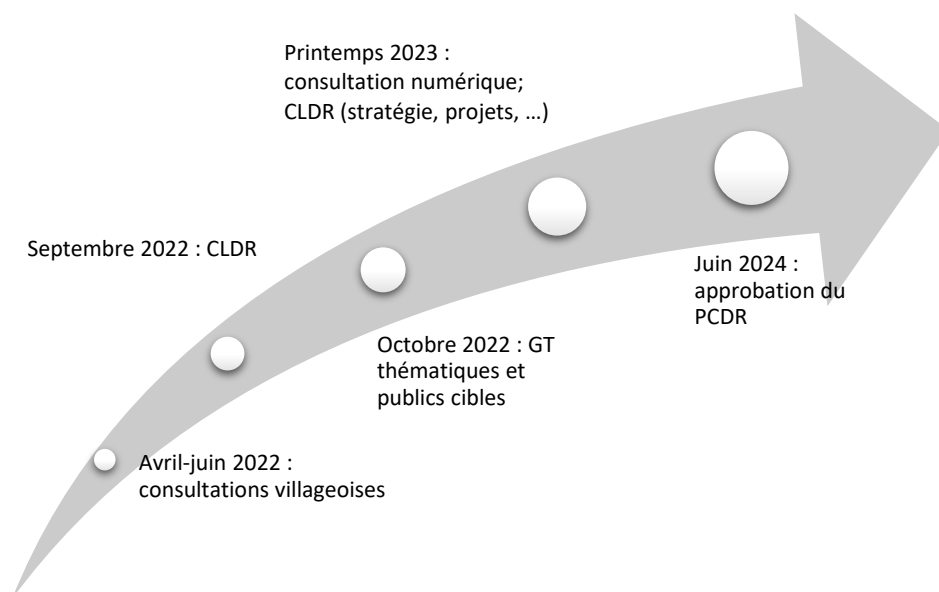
Avril-juin 2022 : consultations villageoises

Septembre 2022 : CLDR

Octobre 2022 : GT thématiques et publics cibles

Printemps 2023 : consultation numérique; CLDR (stratégie, projets, …)

Juin 2024 : approbation du PCDR